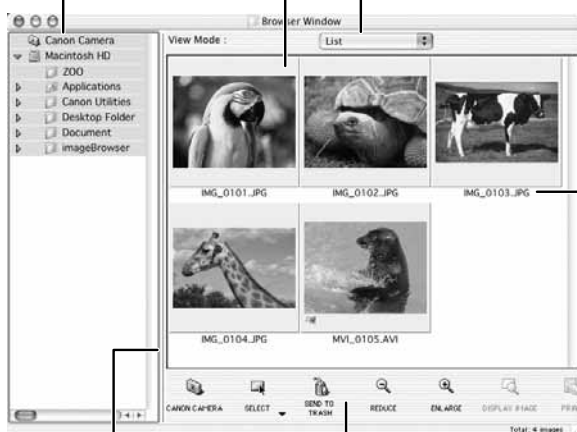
Browser Window

Canon Camera
Macintosh HD
ZOO
Applications
Canon Utilities
Desktop Folder
Document
imageBrowser

View Mode :
List

IMG_0101.JPG
IMG_0102.JPG
IMG_0103.JPG
IMG_0104.JPG
MVI_0105.AVI

CANON CAMERA
SELECT
SEND TO TRASH
REDUCE
ENLARGE
DISPLAY IMAGE
PRI

Total: 4 images